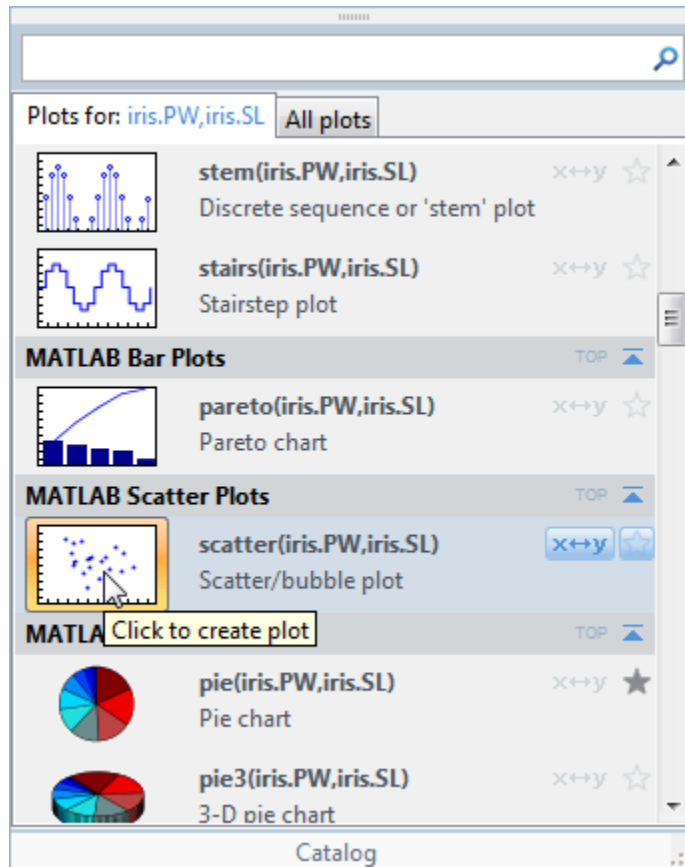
Plots for: iris.PW,iris.SL

All plots

stem(iris.PW,iris.SL)
Discrete sequence or 'stem' plot

x↔y

stairs(iris.PW,iris.SL)
Stairstep plot

x↔y

MATLAB Bar Plots

TOP

pareto(iris.PW,iris.SL)
Pareto chart

x↔y

MATLAB Scatter Plots

TOP

scatter(iris.PW,iris.SL)
Scatter/bubble plot

x↔y

MATLA

Click to create plot

TOP

pie(iris.PW,iris.SL)
Pie chart

x↔y

pie3(iris.PW,iris.SL)
3-D pie chart

x↔y

Catalog